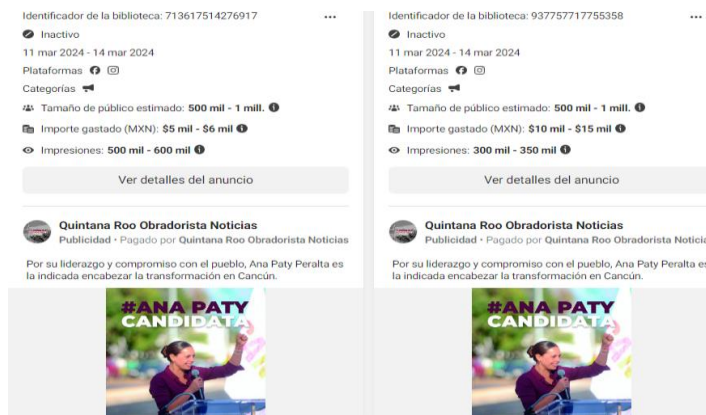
Identificador de la biblioteca: 713617514276917

Inactivo

11 mar 2024 - 14 mar 2024

Plataformas

Categorías

Tamaño de público estimado: 500 mil - 1 mill.

Importe gastado (MXN): $5 mil - $6 mil

Impresiones: 500 mil - 600 mil

Ver detalles del anuncio

Quintana Roo Obradorista Noticias

Publicidad • Pagado por Quintana Roo Obradorista Noticias

Por su liderazgo y compromiso con el pueblo, Ana Paty Peralta es la indicada encabezar la transformación en Cancún.

#ANA PATY CANDIDATA

Identificador de la biblioteca: 937757717755358

Inactivo

11 mar 2024 - 14 mar 2024

Plataformas

Categorías

Tamaño de público estimado: 500 mil - 1 mill.

Importe gastado (MXN): $10 mil - $15 mil

Impresiones: 300 mil - 350 mil

Ver detalles del anuncio

Quintana Roo Obradorista Noticias

Publicidad • Pagado por Quintana Roo Obradorista Notici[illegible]

Por su liderazgo y compromiso con el pueblo, Ana Paty Peralta es la indicada encabezar la transformación en Cancún.

#ANA PATY CANDIDATA